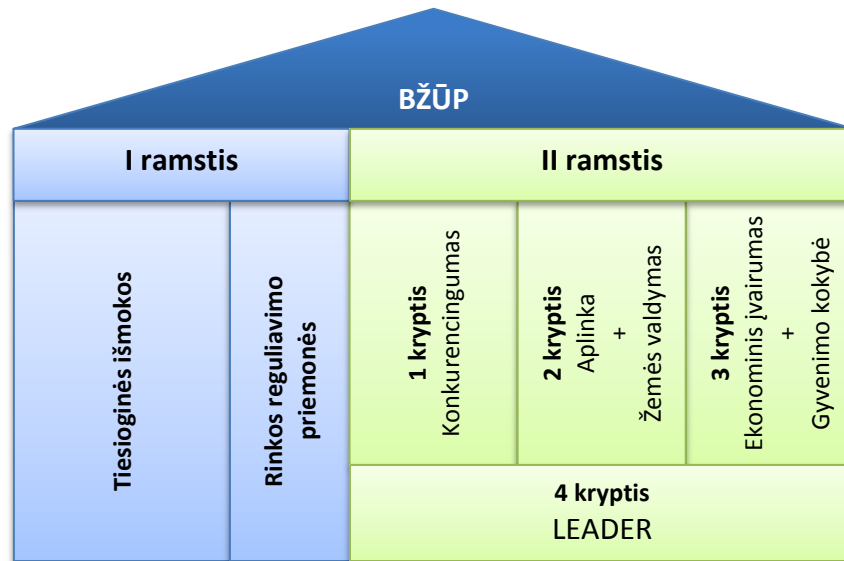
BŽŪP

I ramstis

II ramstis

Tiesioginės išmokos

Rinkos reguliavimo priemonės

1 kryptis
Konkurencingumas

2 kryptis
Aplinka
+
Žemės valdymas

3 kryptis
Ekonominis įvairumas
+
Gyvenimo kokybė

4 kryptis
LEADER